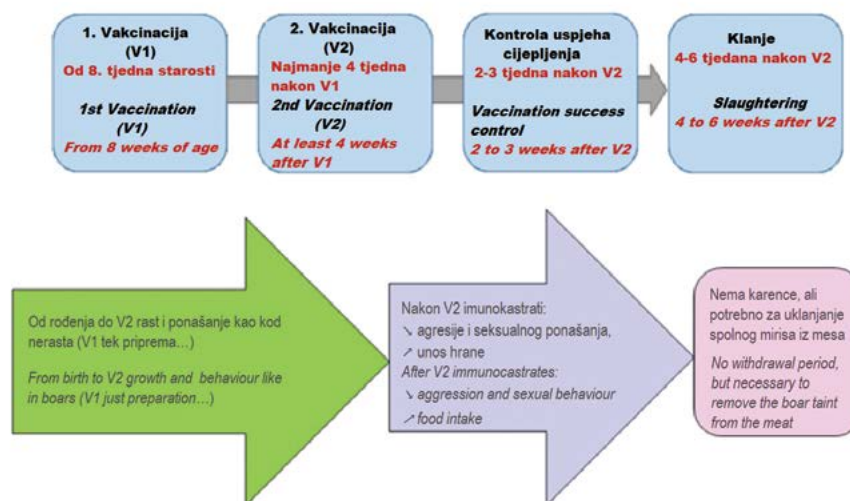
1. Vakcinacija (V1)
Od 8. tjedna starosti

1st Vaccination (V1)
From 8 weeks of age

2. Vakcinacija (V2)
Najmanje 4 tjedna nakon V1

2nd Vaccination (V2)
At least 4 weeks after V1

Kontrola uspjeha cijepljenja
2-3 tjedna nakon V2

Vaccination success control
2 to 3 weeks after V2

Klanje
4-6 tjedana nakon V2

Slaughtering
4 to 6 weeks after V2

Od rođenja do V2 rast i ponašanje kao kod nerasta (V1 tek priprema…)

From birth to V2 growth and behaviour like in boars (V1 just preparation…)

Nakon V2 imunokastrati:
↘ agresije i seksualnog ponašanja,
↗ unos hrane
After V2 immunocastrates:
↘ aggression and sexual behaviour
↗ food intake

Nema karence, ali potrebno za uklanjanje spolnog mirisa iz mesa
No withdrawal period, but necessary to remove the boar taint from the meat